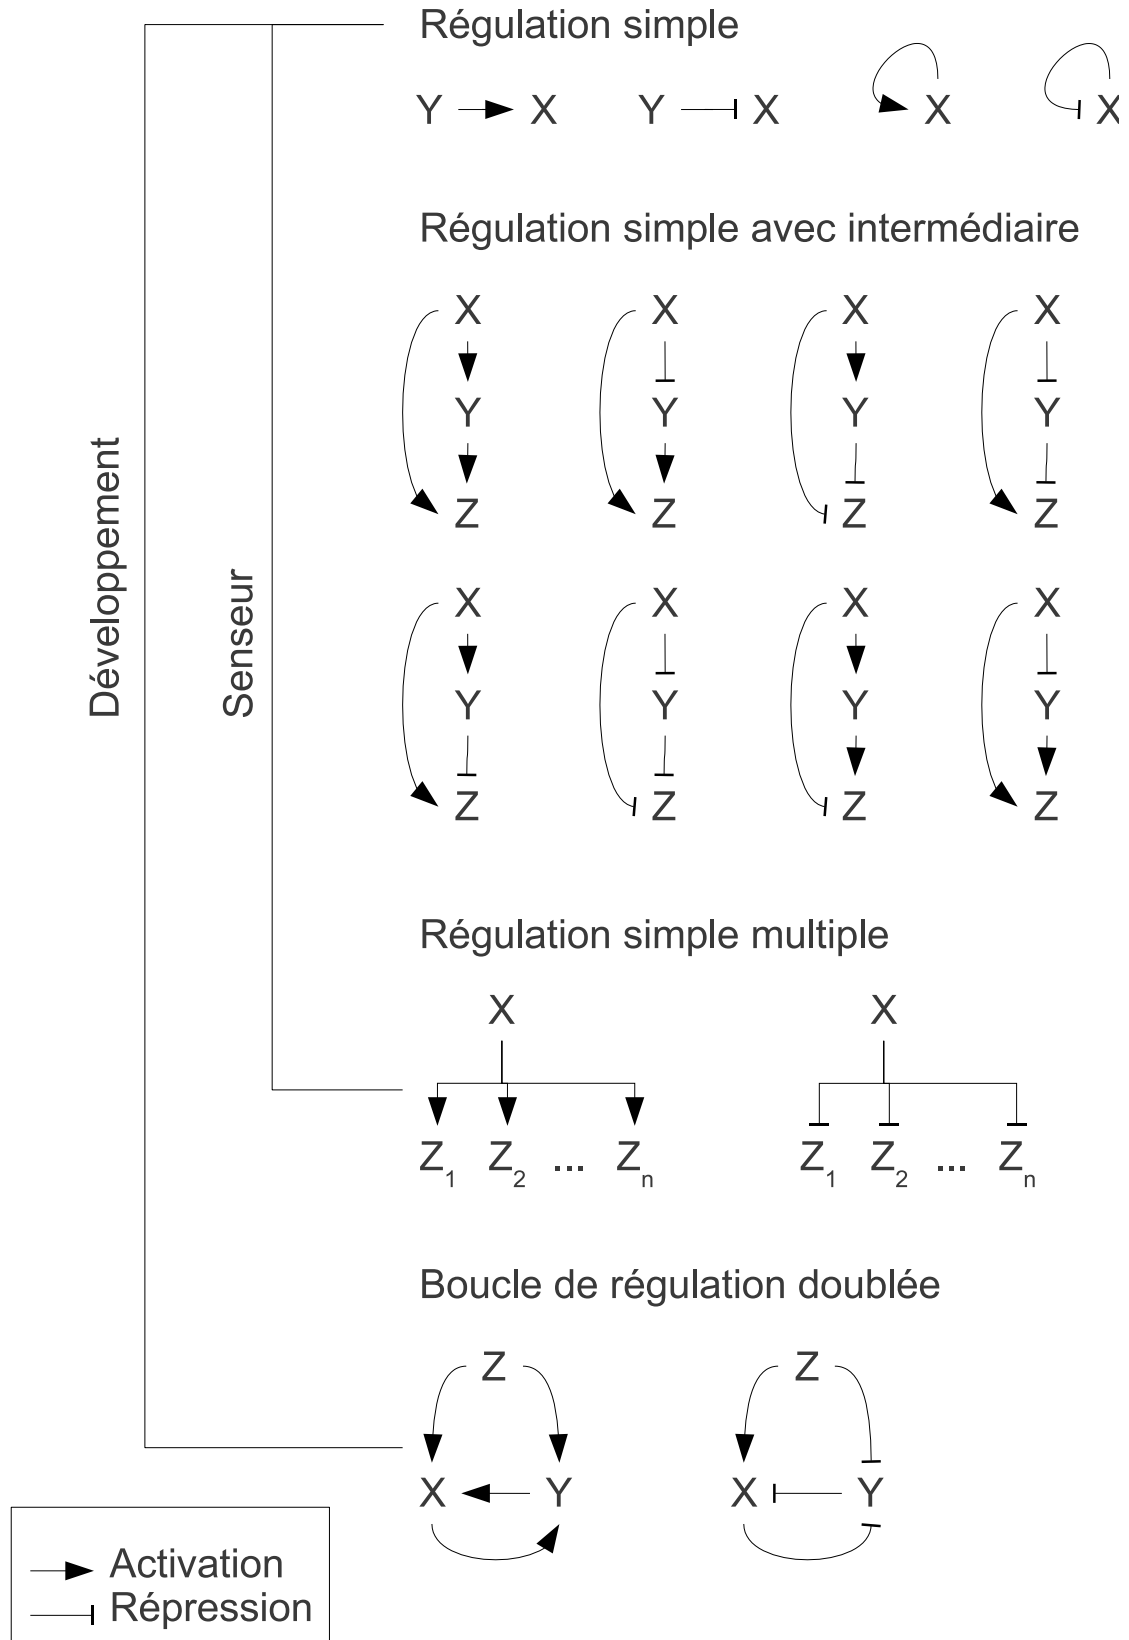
Développement

Senseur

Régulation simple

Y → X   Y ⊣ X   X   X

Régulation simple avec intermédiaire

X Y Z   X Y Z   X Y Z   X Y Z

X Y Z   X Y Z   X Y Z   X Y Z

Régulation simple multiple

X
$Z_1$ $Z_2$ ... $Z_n$

X
$Z_1$ $Z_2$ ... $Z_n$

Boucle de régulation doublée

Z
X ← Y

Z
X ⊣ Y

→ Activation
⊣ Répression